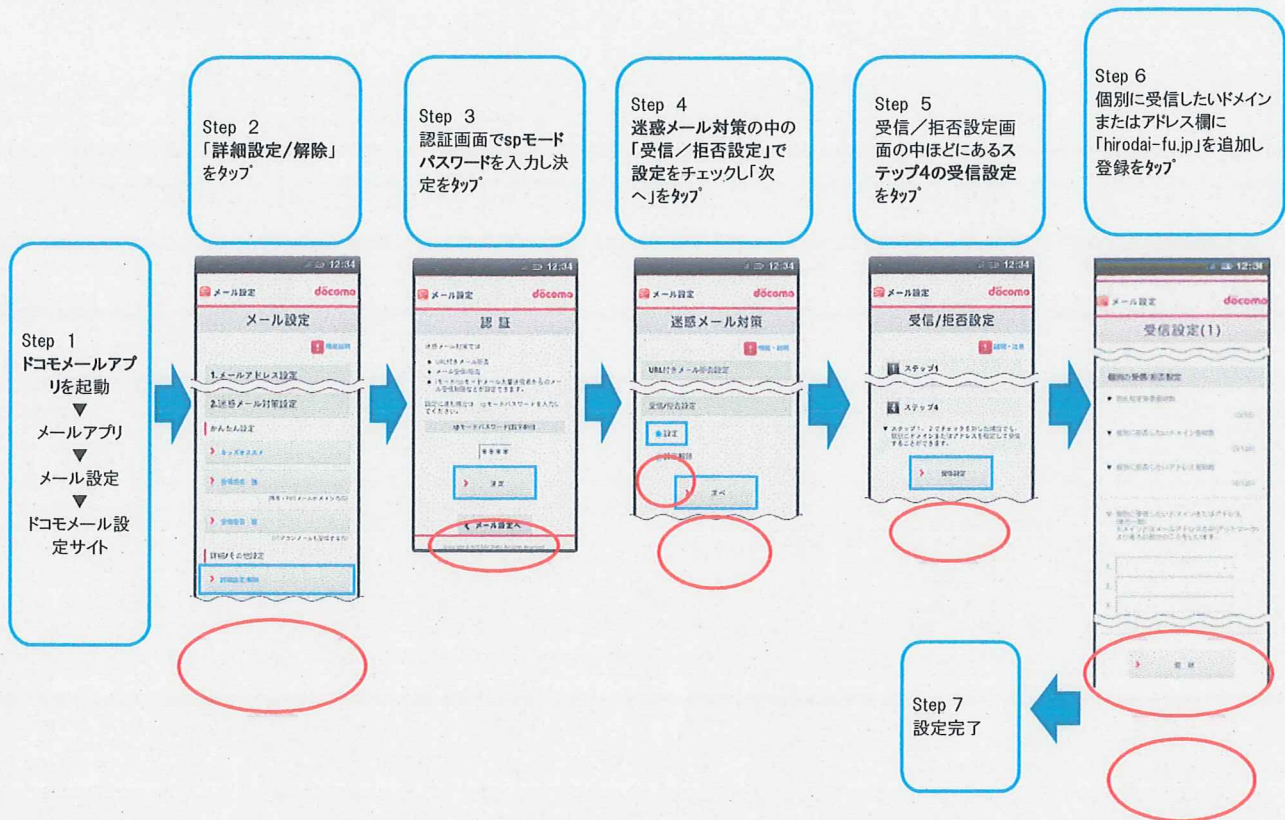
Step 1
ドコモメールアプリを起動
▼
メールアプリ
▼
メール設定
▼
ドコモメール設定サイト

Step 2
「詳細設定/解除」をタップ

12:34
メール設定 docomo
メール設定
1.メールアドレス設定
2.迷惑メール対策設定
かんたん設定
詳細/その他設定

Step 3
認証画面でspモードパスワードを入力し決定をタップ

12:34
メール設定 docomo
認 証
決定
メール設定へ

Step 4
迷惑メール対策の中の「受信／拒否設定」で設定をチェックし「次へ」をタップ

12:34
メール設定 docomo
迷惑メール対策
URL付きメール拒否設定
受信/拒否設定
設定
次へ

Step 5
受信／拒否設定画面の中ほどにあるステップ4の受信設定をタップ

12:34
メール設定 docomo
受信/拒否設定
ステップ1
ステップ4
受信設定

Step 6
個別に受信したいドメインまたはアドレス欄に「hirodai-fu.jp」を追加し登録をタップ

12:34
メール設定 docomo
受信設定(1)
登録

Step 7
設定完了